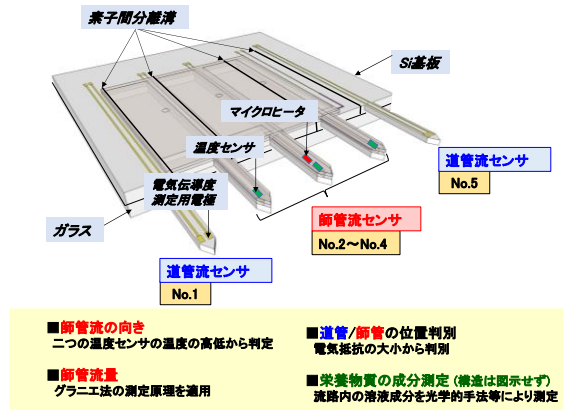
素子間分離溝

Si基板

マイクロヒータ

温度センサ

電気伝導度
測定用電極

ガラス

道管流センサ

No.5

師管流センサ

No.2〜No.4

道管流センサ

No.1

■師管流の向き
二つの温度センサの温度の高低から判定

■道管/師管の位置判別
電気抵抗の大小から判別

■師管流量
グラニエ法の測定原理を適用

■栄養物質の成分測定（構造は図示せず）
流路内の溶液成分を光学的手法等により測定